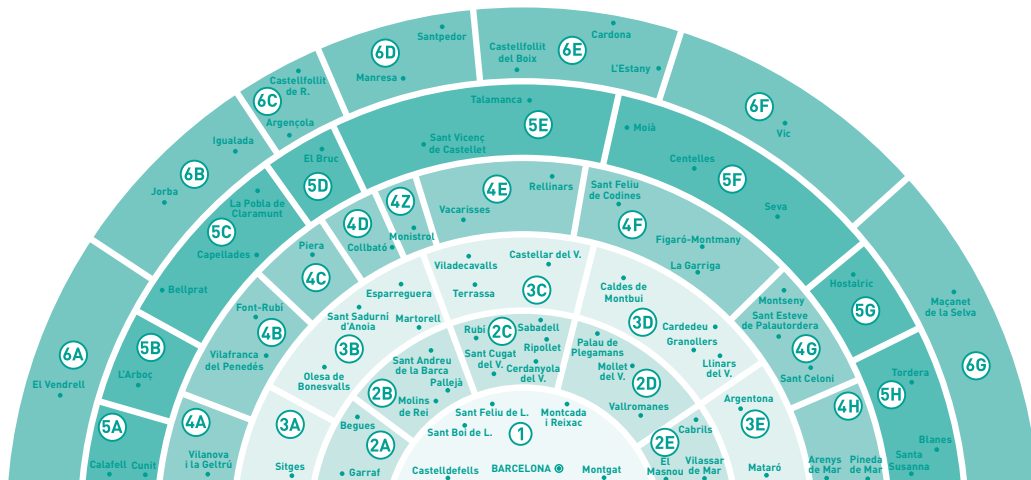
6D
Santpedor
Manresa
Castellfollit del Boix
6E
Cardona
L'Estany
Castellfollit de R.
6C
Argençola
Talamanca
5E
Moià
6F
Vic
Igualada
6B
Jorba
El Bruc
5D
Sant Vicenç de Castellet
Centelles
5F
Seva
La Pobla de Claramunt
5C
Capellades
Bellprat
4D
Collbató
4Z
Monistrol
4E
Vacarisses
Rellinars
Sant Feliu de Codines
4F
Figaró-Montmany
Piera
4C
Viladecavalls
Terrassa
Castellar del V.
3C
La Garriga
Esparreguera
Caldes de Montbui
Hostalric
5G
Maçanet de la Selva
6G
6A
El Vendrell
5B
L'Arboç
Font-Rubí
4B
Vilafranca del Penedès
Sant Sadurní d'Anoia
3B
Martorell
Olesa de Bonesvalls
Rubí
2C
Sabadell
Ripollet
Sant Cugat del V.
Cerdanyola del V.
Palau de Plegamans
3D
Cardedeu
Granollers
Llinars del V.
Mollet del V.
2D
Montseny
Sant Esteve de Palautordera
4G
Sant Celoni
Tordera
5H
Sant Andreu de la Barca
Pallejà
2B
Molins de Rei
Sant Feliu de L.
Montcada i Reixac
1
Sant Boi de L.
Vallromanes
Argentona
3E
4H
5A
Calafell
Cunit
4A
Vilanova i la Geltrú
3A
Sitges
Begues
2A
Garraf
Castelldefels
BARCELONA
Montgat
2E
El Masnou
Cabrils
Vilassar de Mar
Mataró
Arenys de Mar
Pineda de Mar
Blanes
Santa Susanna